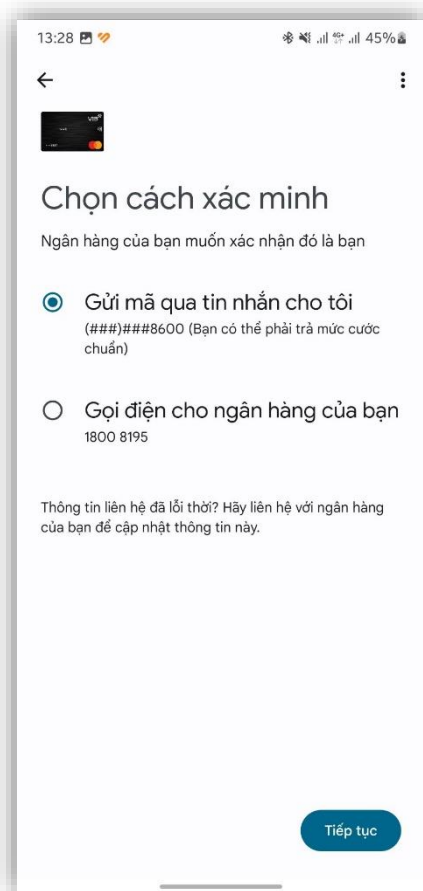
13:28 45%

Chọn cách xác minh

Ngân hàng của bạn muốn xác nhận đó là bạn

Gửi mã qua tin nhắn cho tôi
(###)###8600 (Bạn có thể phải trả mức cước chuẩn)

Gọi điện cho ngân hàng của bạn
1800 8195

Thông tin liên hệ đã lỗi thời? Hãy liên hệ với ngân hàng của bạn để cập nhật thông tin này.

Tiếp tục